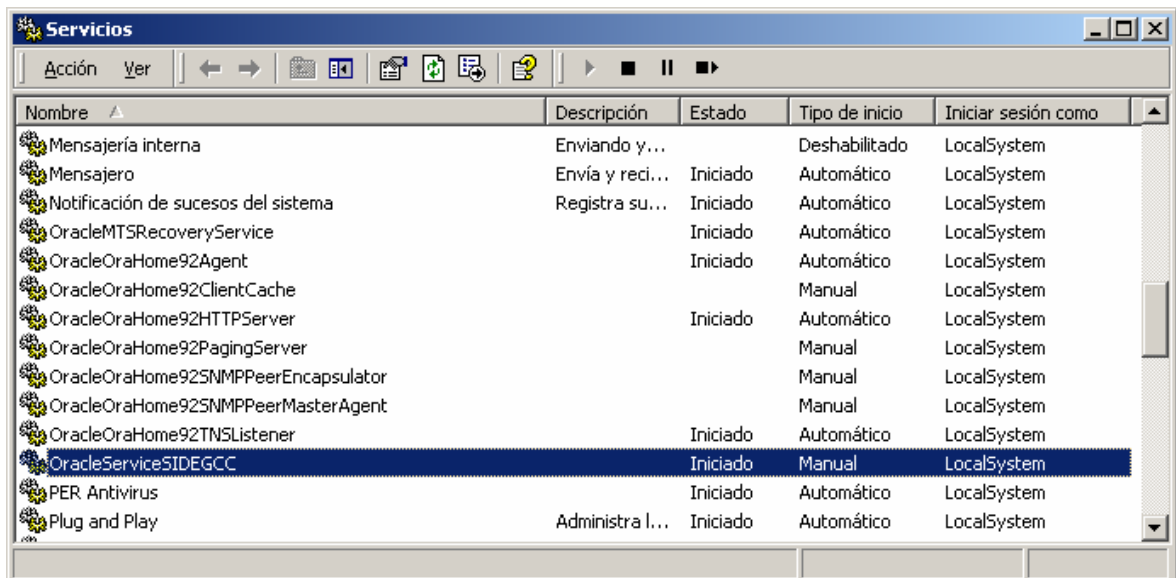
Servicios

Acción Ver

| Nombre | Descripción | Estado | Tipo de inicio | Iniciar sesión como |
|---|---|---|---|---|
| Mensajería interna | Enviando y... | | Deshabilitado | LocalSystem |
| Mensajero | Envía y reci... | Iniciado | Automático | LocalSystem |
| Notificación de sucesos del sistema | Registra su... | Iniciado | Automático | LocalSystem |
| OracleMTSRecoveryService | | Iniciado | Automático | LocalSystem |
| OracleOraHome92Agent | | Iniciado | Automático | LocalSystem |
| OracleOraHome92ClientCache | | | Manual | LocalSystem |
| OracleOraHome92HTTPServer | | Iniciado | Automático | LocalSystem |
| OracleOraHome92PagingServer | | | Manual | LocalSystem |
| OracleOraHome92SNMPPeerEncapsulator | | | Manual | LocalSystem |
| OracleOraHome92SNMPPeerMasterAgent | | | Manual | LocalSystem |
| OracleOraHome92TNSListener | | Iniciado | Automático | LocalSystem |
| OracleServiceSIDEGCC | | Iniciado | Manual | LocalSystem |
| PER Antivirus | | Iniciado | Automático | LocalSystem |
| Plug and Play | Administra l... | Iniciado | Automático | LocalSystem |